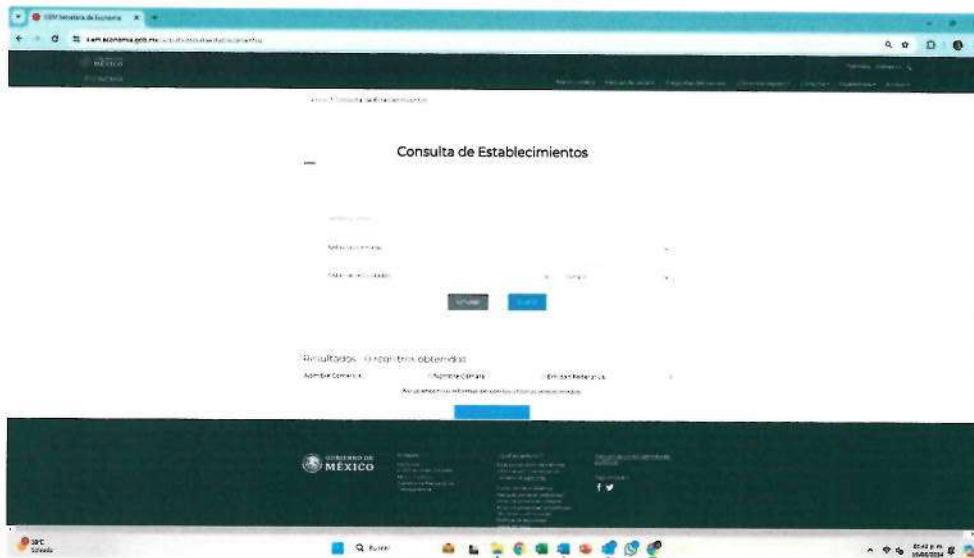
SIEM Secretaría de Economía

siem.economia.gob.mx/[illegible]

MÉXICO

Consulta de Establecimientos

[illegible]

Resultados - 0 registros obtenidos

Nombre Comercial | Nombre Cámara | Emisión Referencia

No se encontró información con los criterios seleccionados

GOBIERNO DE MÉXICO

Q Buscar

30°C Soleado